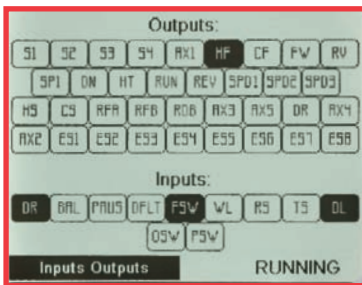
Outputs:

S1 S2 S3 S4 AX1 HF CF FW RV

SP1 ON HT RUN REV SPD1 SPD2 SPD3

HS CS RFA RFB RDB AX3 AX5 DR AX4

AX2 ES1 ES2 ES3 ES4 ES5 ES6 ES7 ES8

Inputs:

DR BAL PAUS DFLT FSW WL RS TS DL

OSW PSW

Inputs Outputs

RUNNING